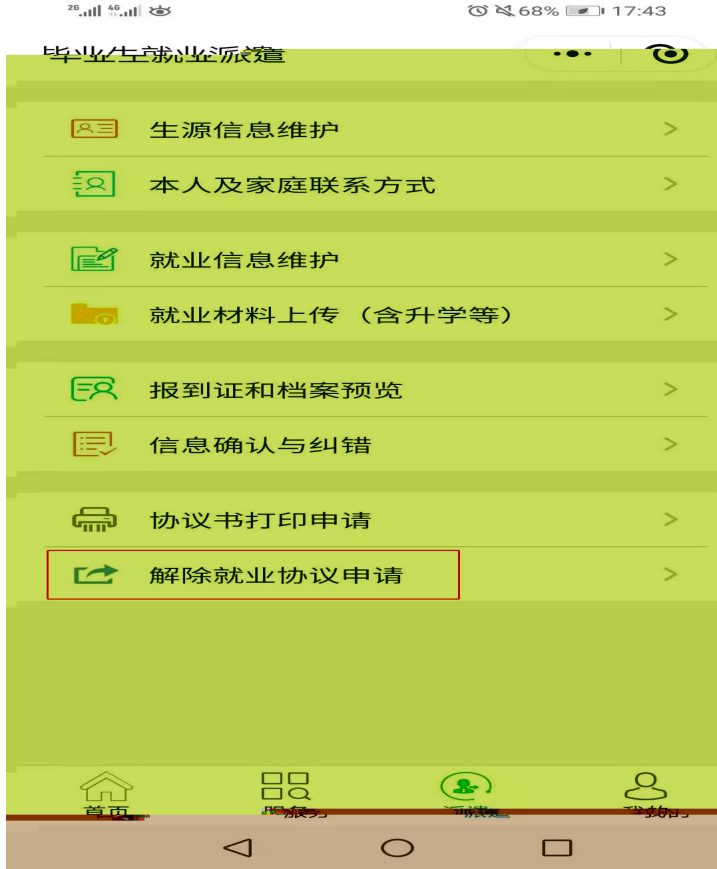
68% 17:43

毕业生就业派遣

生源信息维护 >

本人及家庭联系方式 >

就业信息维护 >

就业材料上传（含升学等） >

报到证和档案预览 >

信息确认与纠错 >

协议书打印申请 >

解除就业协议申请 >

首页 服务 派遣 我的